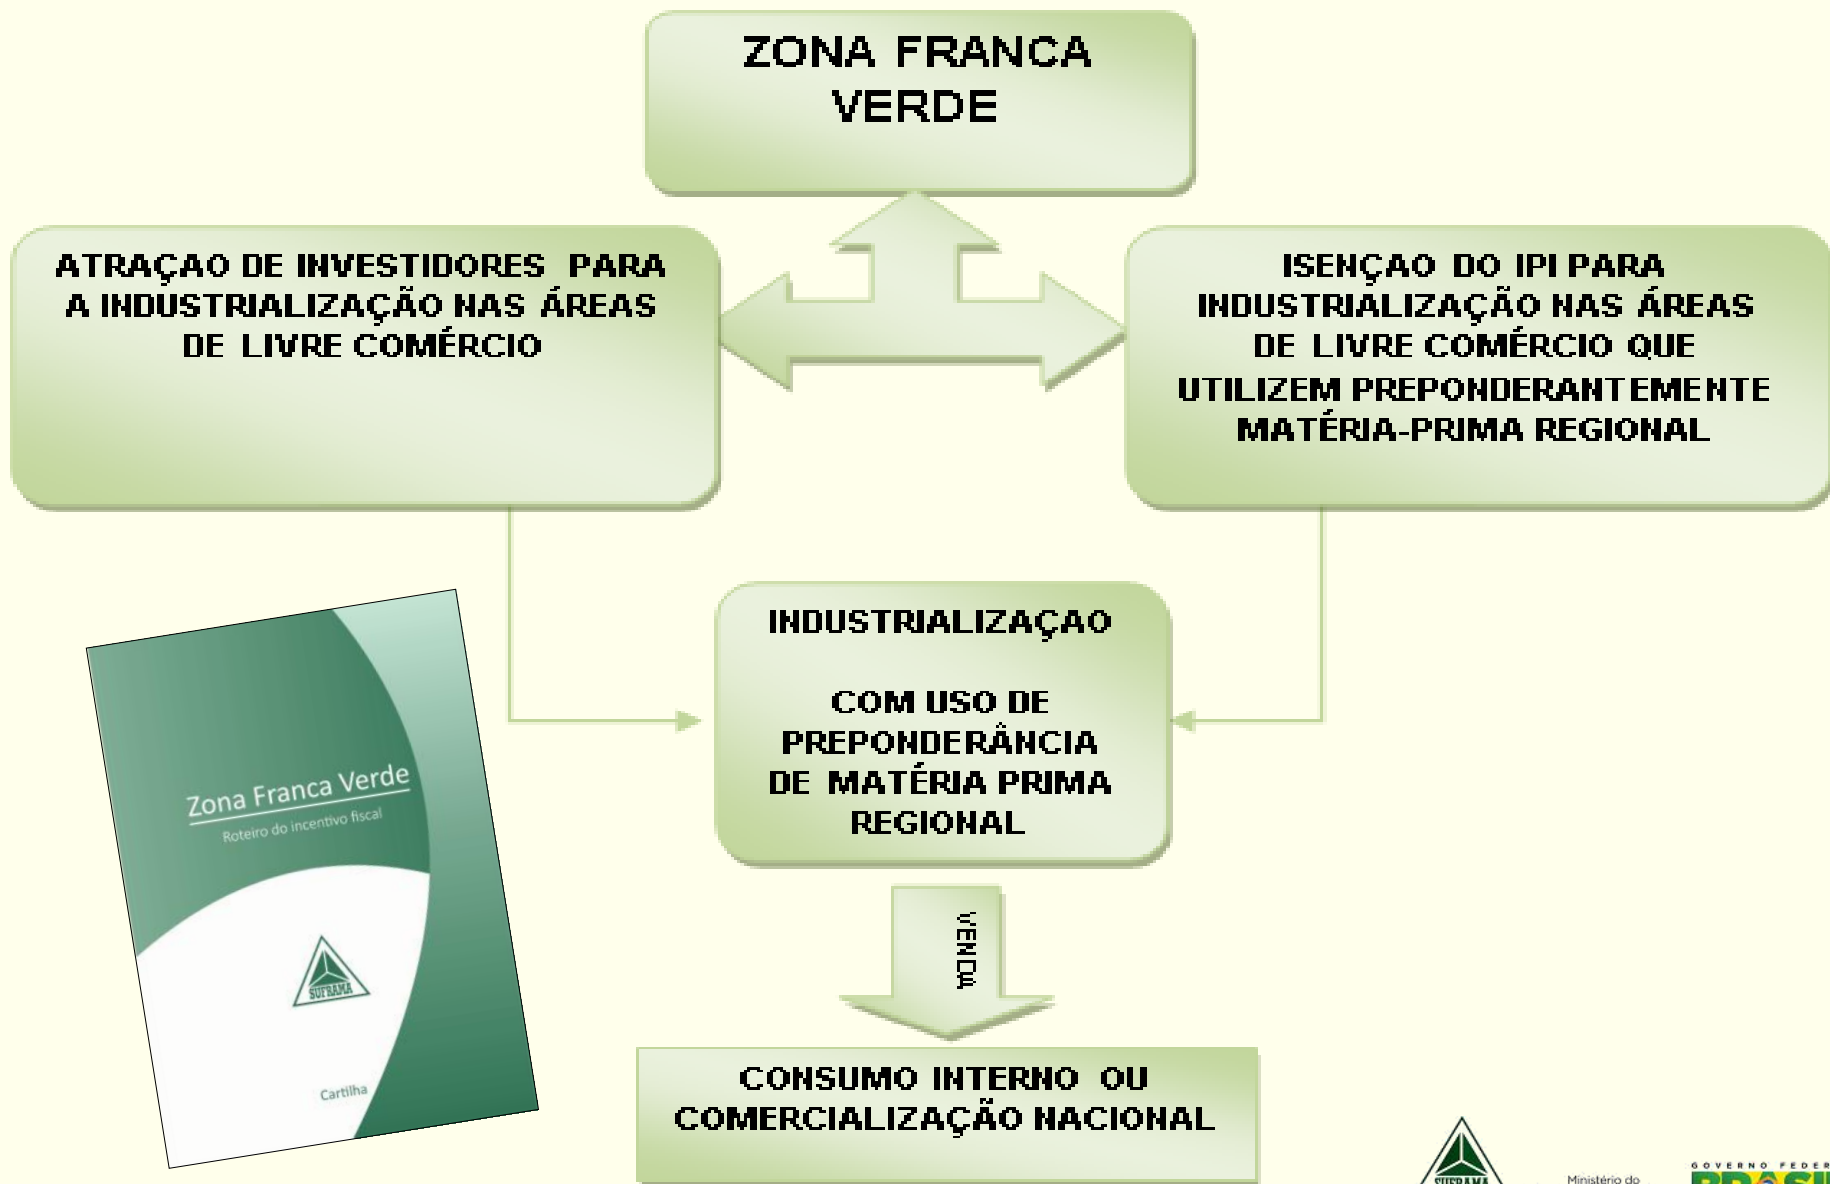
ZONA FRANCA VERDE

ATRAÇAO DE INVESTIDORES PARA A INDUSTRIALIZAÇÃO NAS ÁREAS DE LIVRE COMÉRCIO

ISENÇAO DO IPI PARA INDUSTRIALIZAÇÃO NAS ÁREAS DE LIVRE COMÉRCIO QUE UTILIZEM PREPONDERANTEMENTE MATÉRIA-PRIMA REGIONAL

Zona Franca Verde

Roteiro do incentivo fiscal

SUFRAMA

Cartilha

INDUSTRIALIZAÇAO

COM USO DE PREPONDERÂNCIA DE MATÉRIA PRIMA REGIONAL

VENDA

CONSUMO INTERNO OU COMERCIALIZAÇÃO NACIONAL

SUFRAMA

Ministério do

GOVERNO FEDER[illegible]

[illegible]